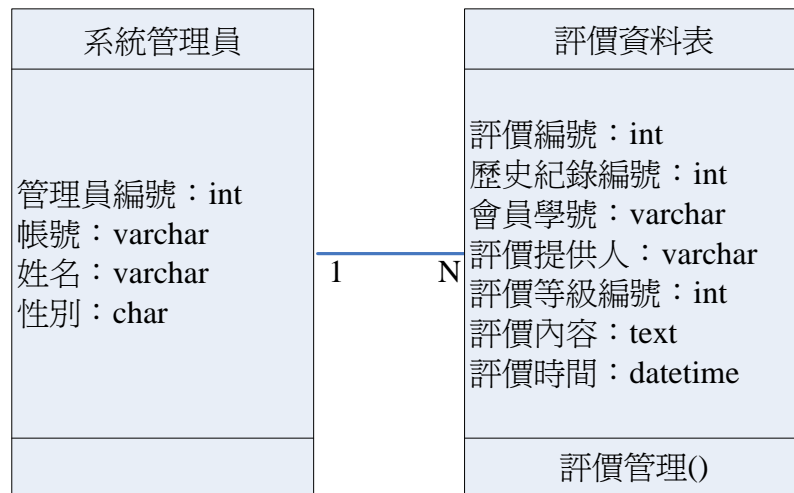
系統管理員

管理員編號：int
帳號：varchar
姓名：varchar
性別：char

1

N

評價資料表

評價編號：int
歷史紀錄編號：int
會員學號：varchar
評價提供人：varchar
評價等級編號：int
評價內容：text
評價時間：datetime

評價管理()